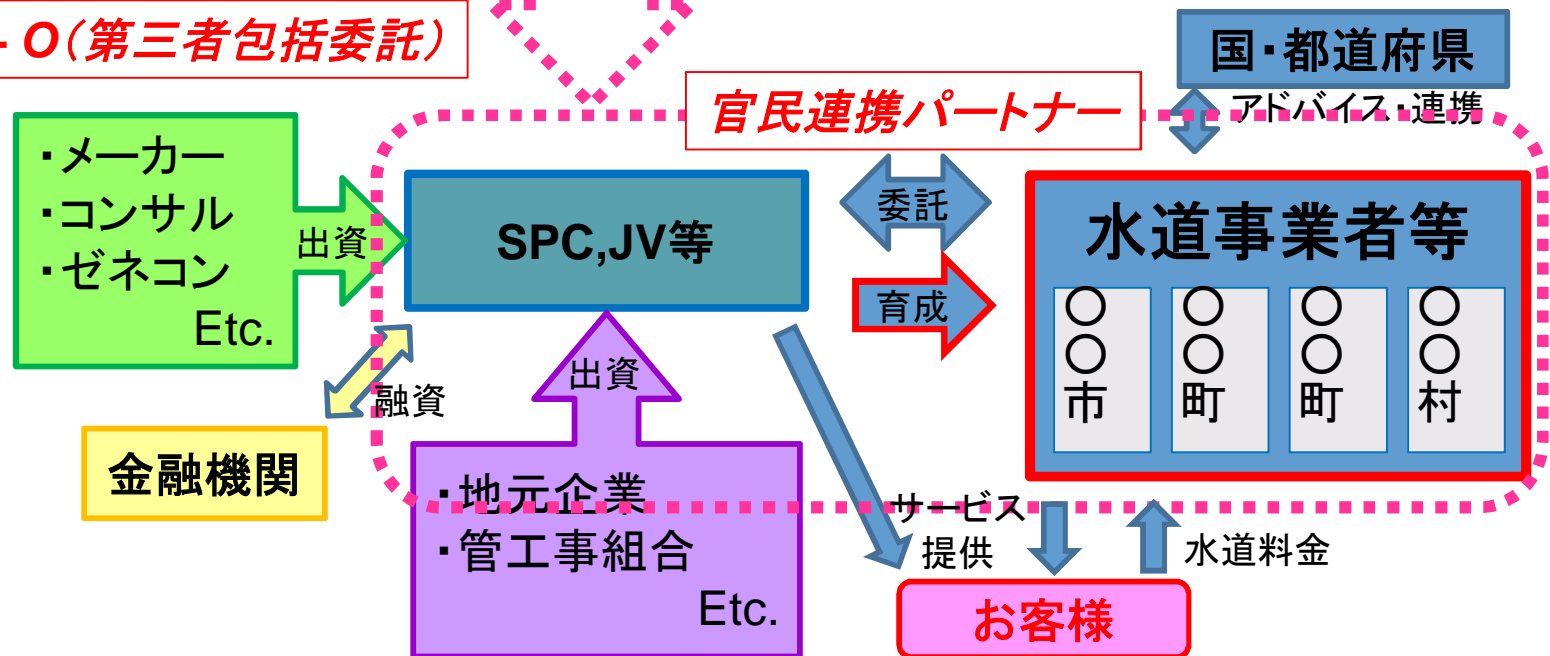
-O(第三者包括委託)

国・都道府県

官民連携パートナー

アドバイス・連携

・メーカー
・コンサル
・ゼネコン
Etc.

出資

SPC,JV等

委託

育成

水道事業者等

○
○
市

○
○
町

○
○
町

○
○
村

融資

出資

金融機関

・地元企業
・管工事組合
Etc.

サービス
提供

水道料金

お客様